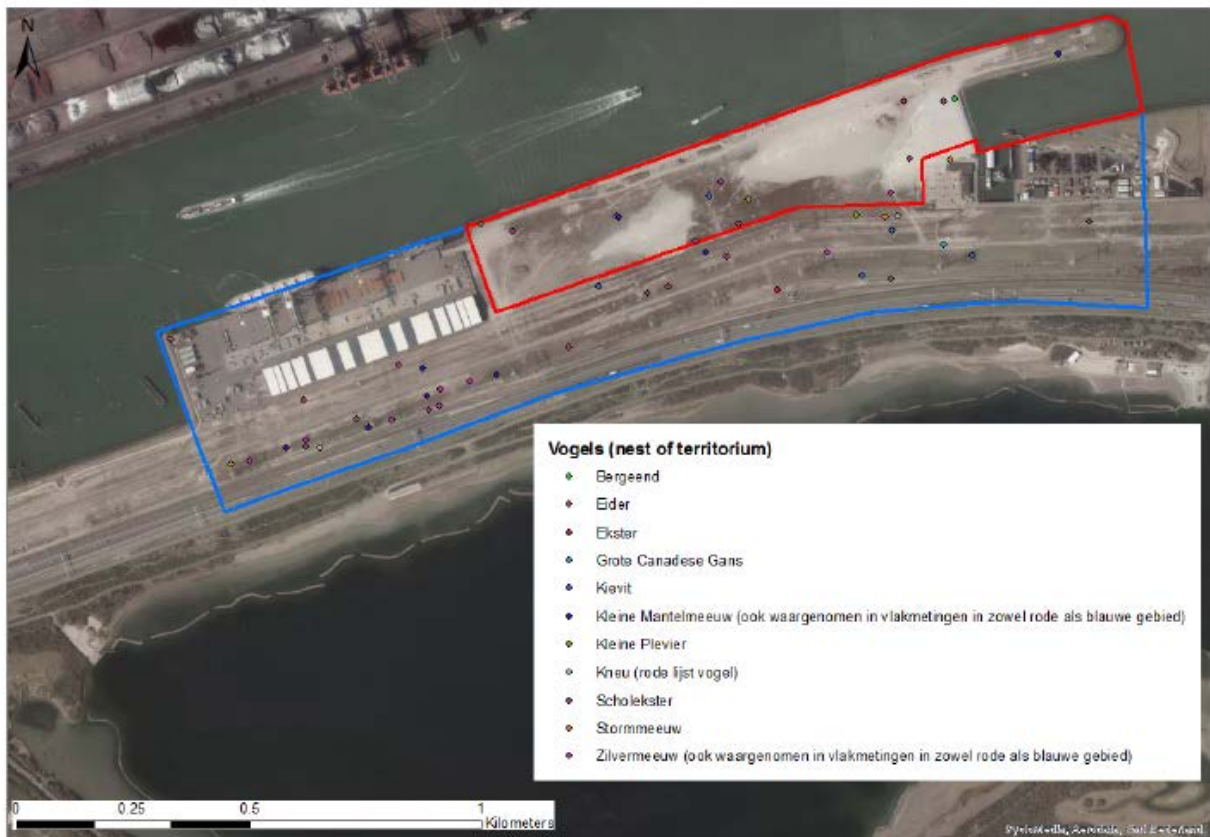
N

Vogels (nest of territorium)
Bergeend
Eider
Ekster
Grote Canadese Gans
Kievit
Kleine Mantelmeeuw (ook waargenomen in vlakmetingen in zowel rode als blauwe gebied)
Kleine Plevier
Kneu (rode lijst vogel)
Scholekster
Stormmeeuw
Zilvermeeuw (ook waargenomen in vlakmetingen in zowel rode als blauwe gebied)

0 0.25 0.5 1 Kilometers

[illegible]